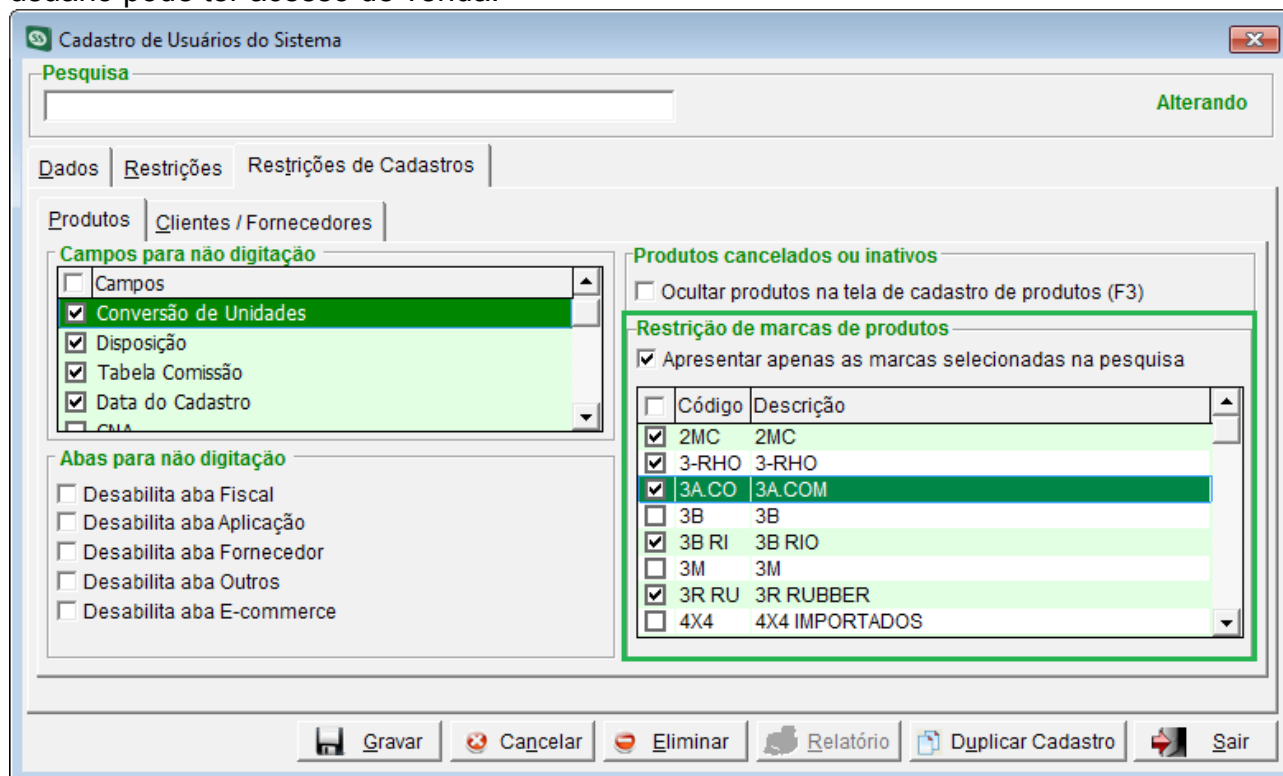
Cadastro de Usuários do Sistema

Pesquisa

Alterando

Dados | Restrições | Restrições de Cadastros

Produtos | Clientes / Fornecedores

Campos para não digitação

| | Campos |
|---|---|
| ☑ | Conversão de Unidades |
| ☑ | Disposição |
| ☑ | Tabela Comissão |
| ☑ | Data do Cadastro |
| ☐ | CNA |

Abas para não digitação

☐ Desabilita aba Fiscal
☐ Desabilita aba Aplicação
☐ Desabilita aba Fornecedor
☐ Desabilita aba Outros
☐ Desabilita aba E-commerce

Produtos cancelados ou inativos

☐ Ocultar produtos na tela de cadastro de produtos (F3)

Restrição de marcas de produtos

☑ Apresentar apenas as marcas selecionadas na pesquisa

| | Código | Descrição |
|---|---|---|
| ☑ | 2MC | 2MC |
| ☑ | 3-RHO | 3-RHO |
| ☑ | 3A.CO | 3A.COM |
| ☐ | 3B | 3B |
| ☑ | 3B RI | 3B RIO |
| ☐ | 3M | 3M |
| ☑ | 3R RU | 3R RUBBER |
| ☐ | 4X4 | 4X4 IMPORTADOS |

Gravar | Cancelar | Eliminar | Relatório | Duplicar Cadastro | Sair